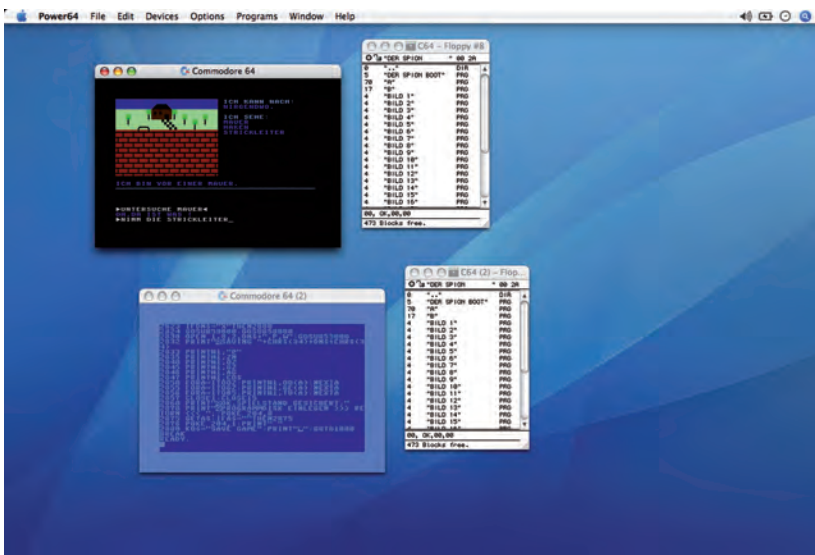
Power64 File Edit Devices Options Programs Window Help

Commodore 64

ICH KANN NACH:
NIRGENDWO.
ICH SEHE:
MAUER
MAUER
STRICKLEITER

ICH BIN VOR EINER MAUER.

>UNTERSUCHE MAUER4
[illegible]
>NIMM DIE STRICKLEITER_

C64 – Floppy #8

| | | |
|---|---|---|
| 0 | "DER SPION" | 00 2A |
| 0 | "." | DIR |
| 5 | "DER SPION BOOT" | PRG |
| 70 | "A" | PRG |
| 17 | "B" | PRG |
| 4 | "BILD 1" | PRG |
| 4 | "BILD 2" | PRG |
| 4 | "BILD 3" | PRG |
| 4 | "BILD 4" | PRG |
| 4 | "BILD 5" | PRG |
| 4 | "BILD 6" | PRG |
| 4 | "BILD 7" | PRG |
| 4 | "BILD 8" | PRG |
| 4 | "BILD 9" | PRG |
| 4 | "BILD 10" | PRG |
| 4 | "BILD 11" | PRG |
| 4 | "BILD 12" | PRG |
| 4 | "BILD 13" | PRG |
| 4 | "BILD 14" | PRG |
| 4 | "BILD 15" | PRG |

00, OK,00,00
473 Blocks free.

Commodore 64 (2)

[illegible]

C64 (2) – Flop...

| | | |
|---|---|---|
| 0 | "DER SPION" | 00 2A |
| 0 | "." | DIR |
| 5 | "DER SPION BOOT" | PRG |
| 70 | "A" | PRG |
| 17 | "B" | PRG |
| 4 | "BILD 1" | PRG |
| 4 | "BILD 2" | PRG |
| 4 | "BILD 3" | PRG |
| 4 | "BILD 4" | PRG |
| 4 | "BILD 5" | PRG |
| 4 | "BILD 6" | PRG |
| 4 | "BILD 7" | PRG |
| 4 | "BILD 8" | PRG |
| 4 | "BILD 9" | PRG |
| 4 | "BILD 10" | PRG |
| 4 | "BILD 11" | PRG |
| 4 | "BILD 12" | PRG |
| 4 | "BILD 13" | PRG |
| 4 | "BILD 14" | PRG |
| 4 | "BILD 15" | PRG |

00, OK,00,00
473 Blocks free.